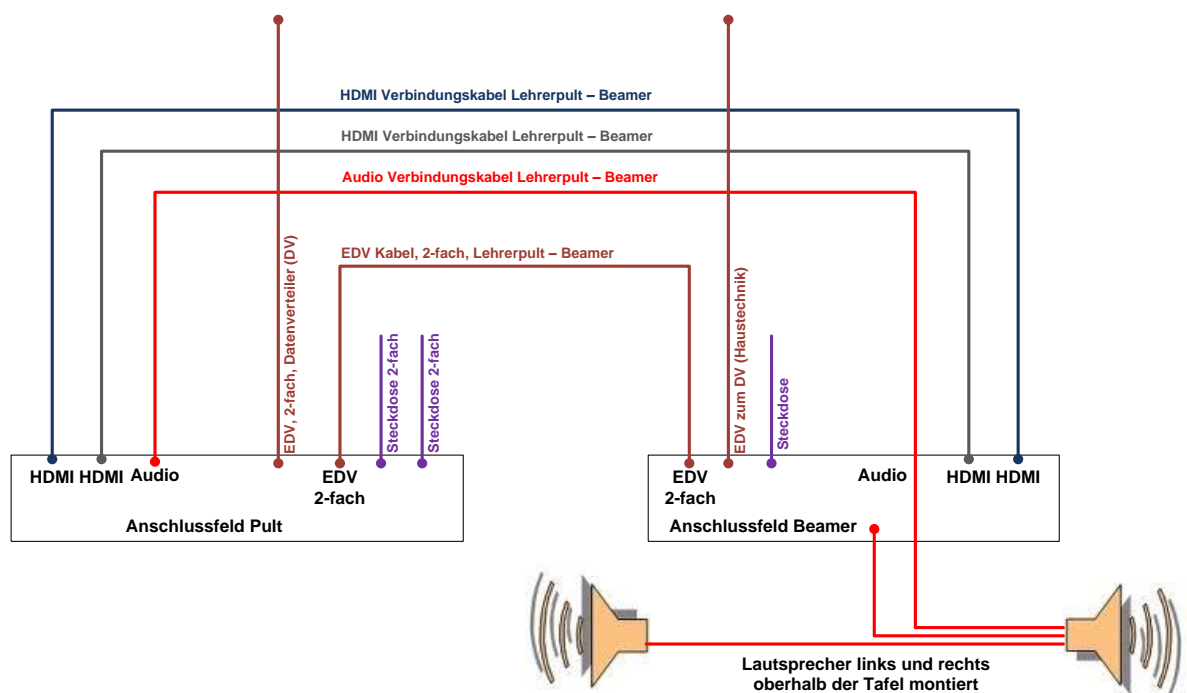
HDMI Verbindungskabel Lehrerpult – Beamer
HDMI Verbindungskabel Lehrerpult – Beamer
Audio Verbindungskabel Lehrerpult – Beamer
EDV Kabel, 2-fach, Lehrerpult – Beamer
EDV, 2-fach, Datenverteiler (DV)
Steckdose 2-fach
Steckdose 2-fach
EDV zum DV (Haustechnik)
Steckdose
HDMI HDMI Audio
EDV
2-fach
Anschlussfeld Pult
EDV
2-fach
Audio
HDMI HDMI
Anschlussfeld Beamer
Lautsprecher links und rechts oberhalb der Tafel montiert